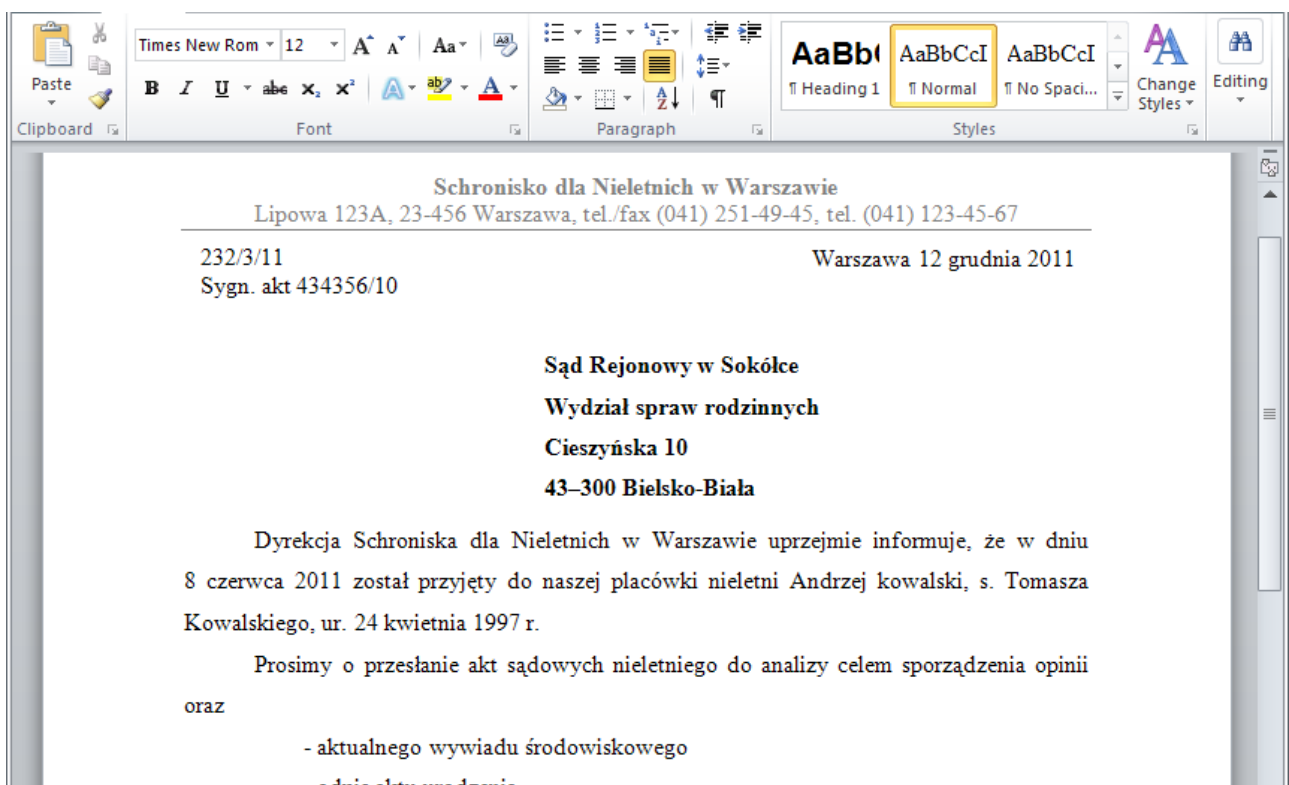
Paste
Clipboard
Times New Rom 12
Aa
B I U abe $x_2$ $x^2$
Font
Paragraph
AaBb( AaBbCcI AaBbCcI
¶ Heading 1 ¶ Normal ¶ No Spaci...
Change Styles
Styles
Editing

Schronisko dla Nieletnich w Warszawie
Lipowa 123A, 23-456 Warszawa, tel./fax (041) 251-49-45, tel. (041) 123-45-67

232/3/11
Sygn. akt 434356/10

Warszawa 12 grudnia 2011

Sąd Rejonowy w Sokółce

Wydział spraw rodzinnych

Cieszyńska 10

43–300 Bielsko-Biała

Dyrekcja Schroniska dla Nieletnich w Warszawie uprzejmie informuje, że w dniu 8 czerwca 2011 został przyjęty do naszej placówki nieletni Andrzej kowalski, s. Tomasza Kowalskiego, ur. 24 kwietnia 1997 r.

Prosimy o przesłanie akt sądowych nieletniego do analizy celem sporządzenia opinii oraz

- aktualnego wywiadu środowiskowego

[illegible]